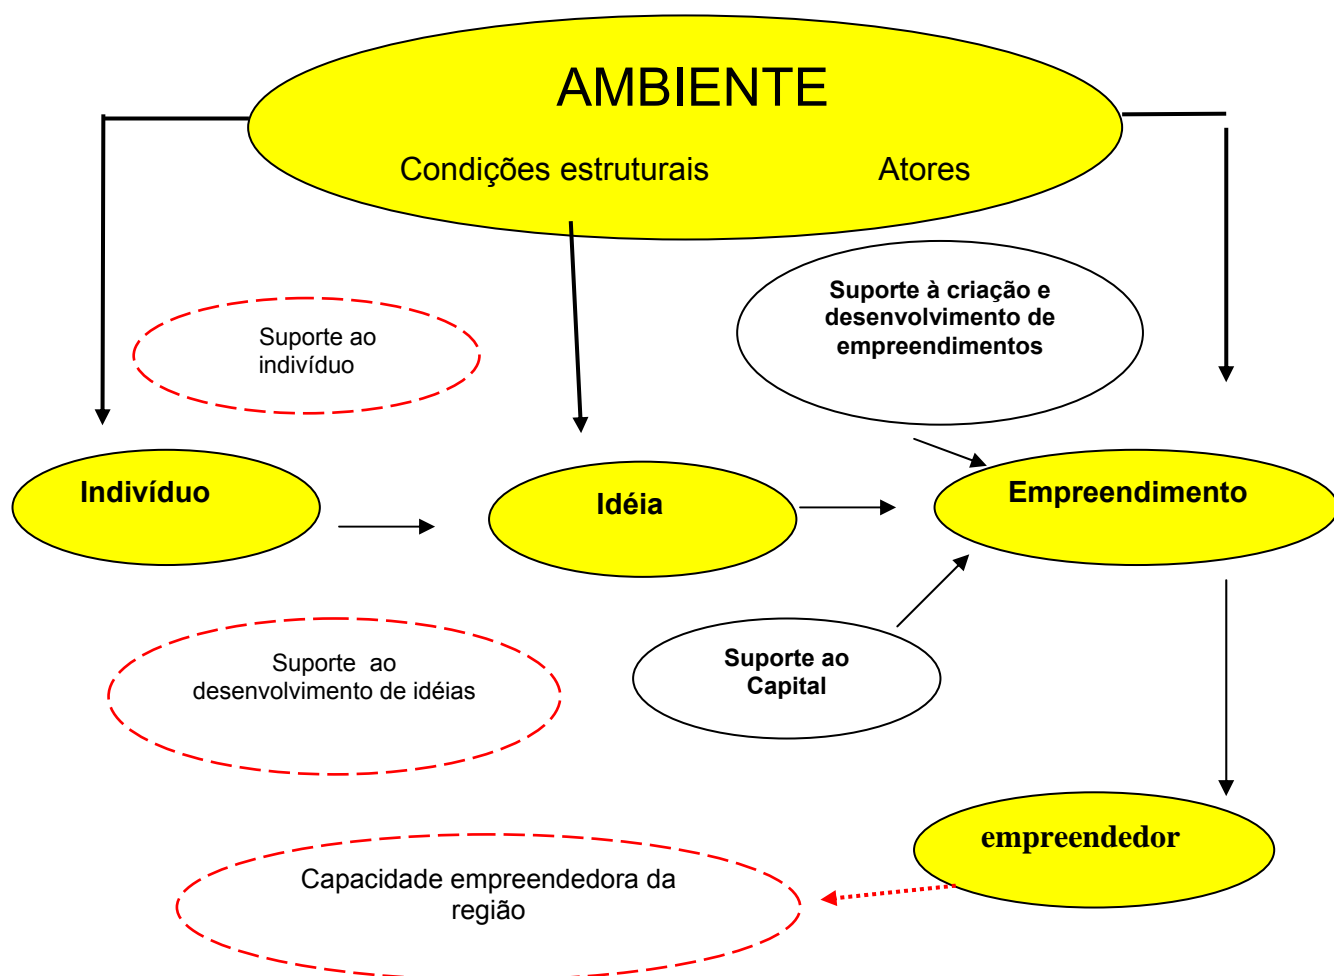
AMBIENTE

Condições estruturais

Atores

Suporte à criação e desenvolvimento de empreendimentos

Suporte ao indivíduo

Indivíduo

Idéia

Empreendimento

Suporte ao desenvolvimento de idéias

Suporte ao Capital

empreendedor

Capacidade empreendedora da região